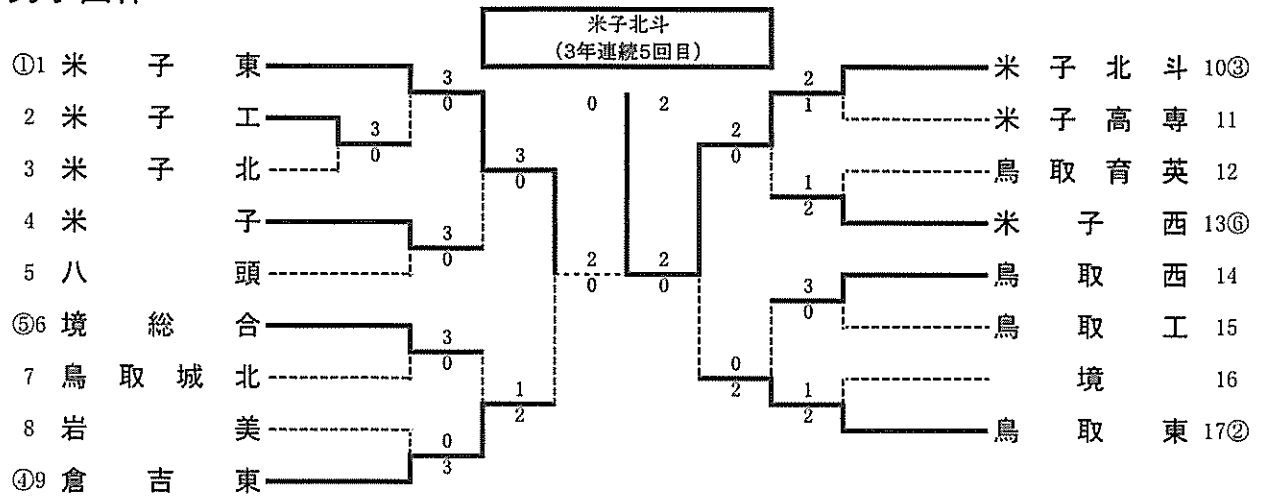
男子団体

米子北斗
(3年連続5回目)

①1 米子東
2 米子工
3 米子北
4 米子
5 八頭
⑤6 境総合
7 鳥取城北
8 岩美
④9 倉吉東

米子北斗 10③
米子高専 11
鳥取育英 12
米子西 13⑥
鳥取西 14
鳥取工 15
境 16
鳥取東 17②

3
0
3
0
3
0
3
0
3
0
1
2
0
3
2
0
0
2
2
0
2
1
2
0
1
2
3
0
0
2
1
2